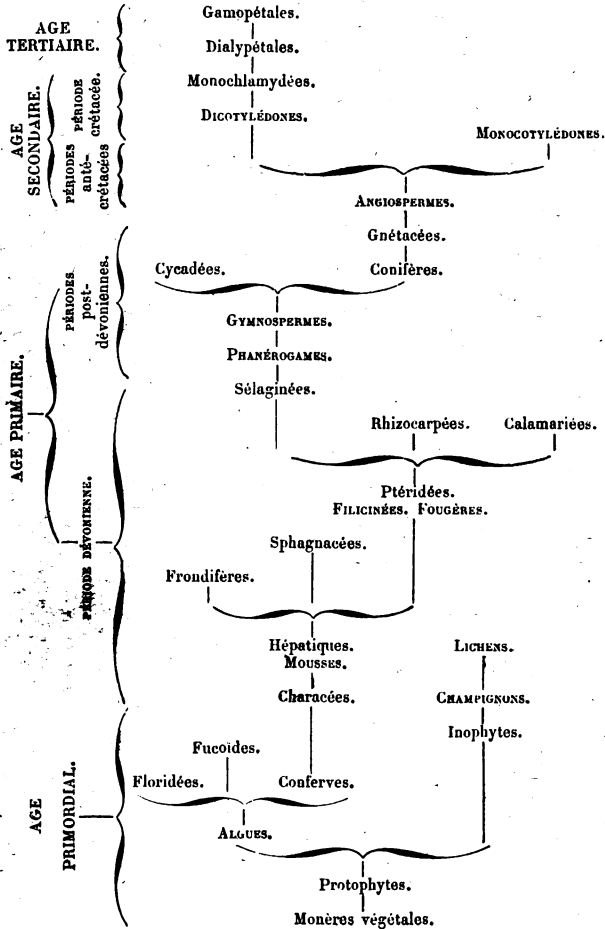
AGE TERTIAIRE.

AGE SECONDAIRE.

PÉRIODE crétacée.

PÉRIODES anté-crétacées

Gamopétales.

Dialypétales.

Monochlamydées.

DICOTYLÉDONES.

MONOCOTYLÉDONES.

ANGIOSPERMES.

Gnétacées.

Cycadées.

Conifères.

PÉRIODES post-devoniennes.

GYMNOSPERMES.

PHANÉROGAMES.

Sélaginées.

AGE PRIMAIRE.

Rhizocarpées.

Calamariées.

PÉRIODE DEVONIENNE.

Ptéridées.

FILICINÉES. FOUGÈRES.

Sphagnacées.

Frondifères.

Hépatiques.

MOUSSES.

LICHENS.

Characées.

CHAMPIGNONS.

Inophytes.

Fucoïdes.

AGE PRIMORDIAL.

Floridées.

Conferves.

ALGUES.

Protophytes.

Monères végétales.